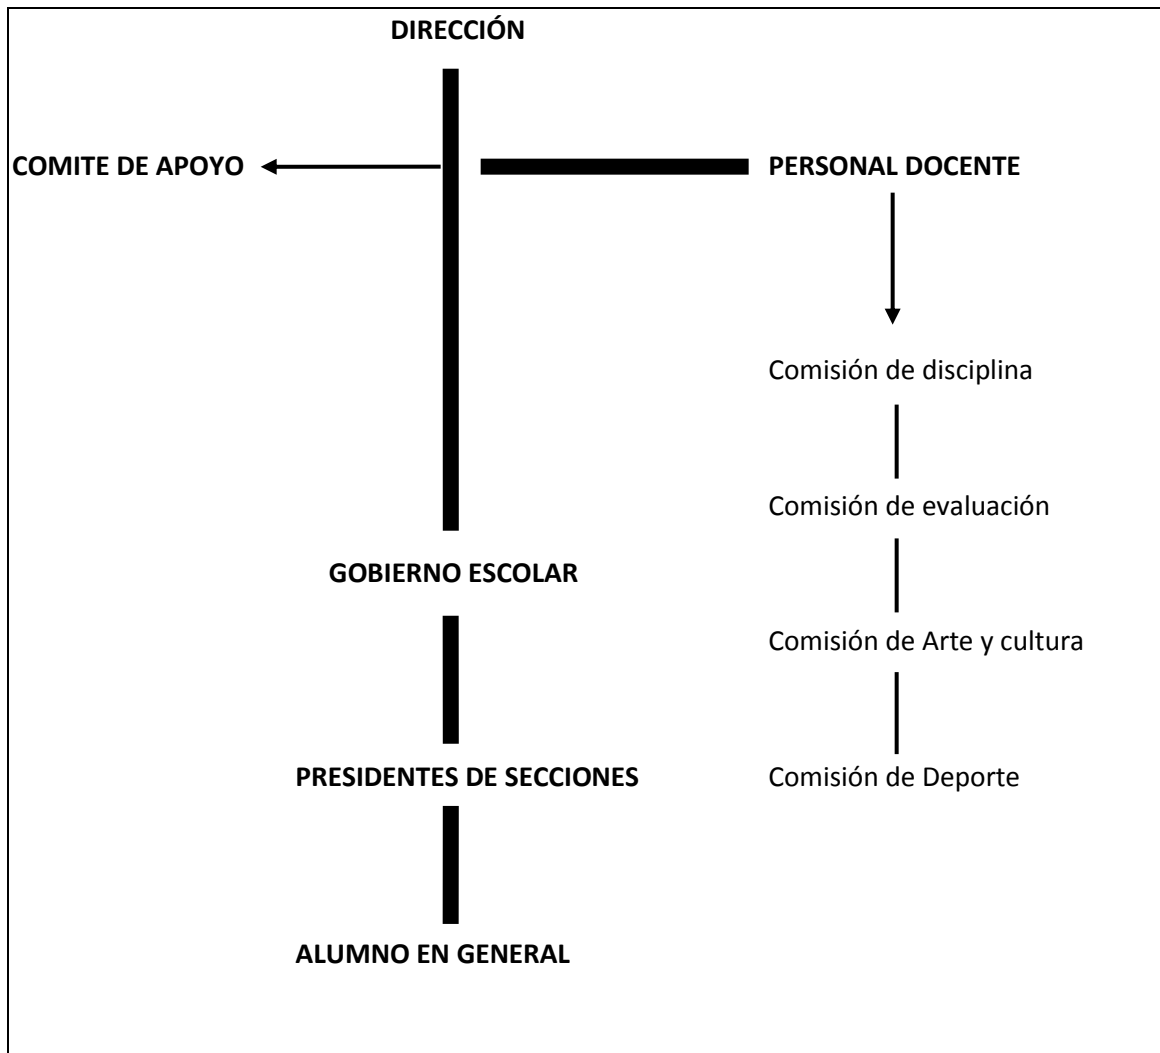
DIRECCIÓN

COMITE DE APOYO

PERSONAL DOCENTE

Comisión de disciplina

Comisión de evaluación

GOBIERNO ESCOLAR

Comisión de Arte y cultura

PRESIDENTES DE SECCIONES

Comisión de Deporte

ALUMNO EN GENERAL